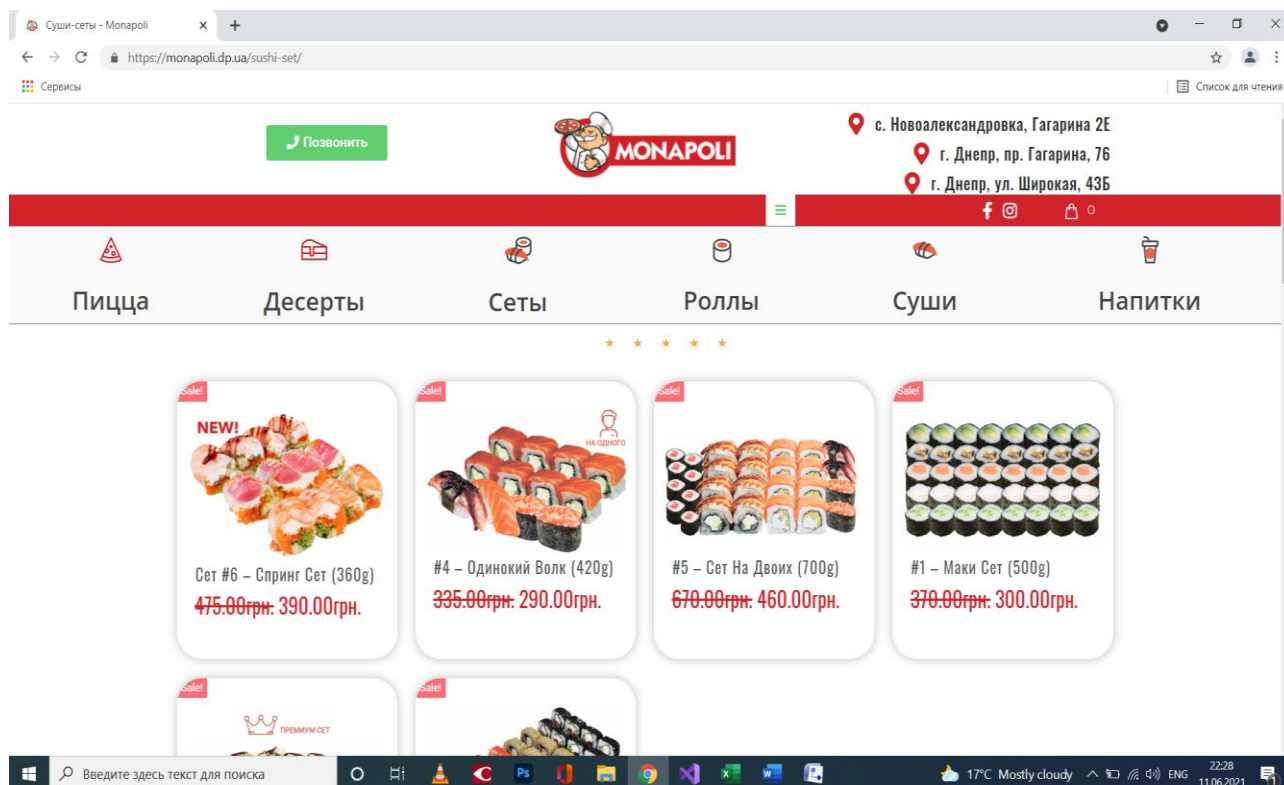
Суши-сеты - Monapoli
https://monapoli.dp.ua/sushi-set/
Сервисы
Список для чтения

Позвонить
MONAPOLI
с. Новоалександровка, Гагарина 2Е
г. Днепр, пр. Гагарина, 76
г. Днепр, ул. Широкая, 43Б
0

Пицца
Десерты
Сеты
Роллы
Суши
Напитки

Sale!
NEW!
Сет #6 – Спринг Сет (360g)
~~475.00грн.~~ 390.00грн.

Sale!
НА ОДНОГО
#4 – Одинокий Волк (420g)
~~335.00грн.~~ 290.00грн.

Sale!
#5 – Сет На Двоих (700g)
~~670.00грн.~~ 460.00грн.

Sale!
#1 – Маки Сет (500g)
~~370.00грн.~~ 300.00грн.

Sale!
ПРЕМИУМ СЕТ

Sale!

Введите здесь текст для поиска
17°C Mostly cloudy
ENG
22:28
11.06.2021